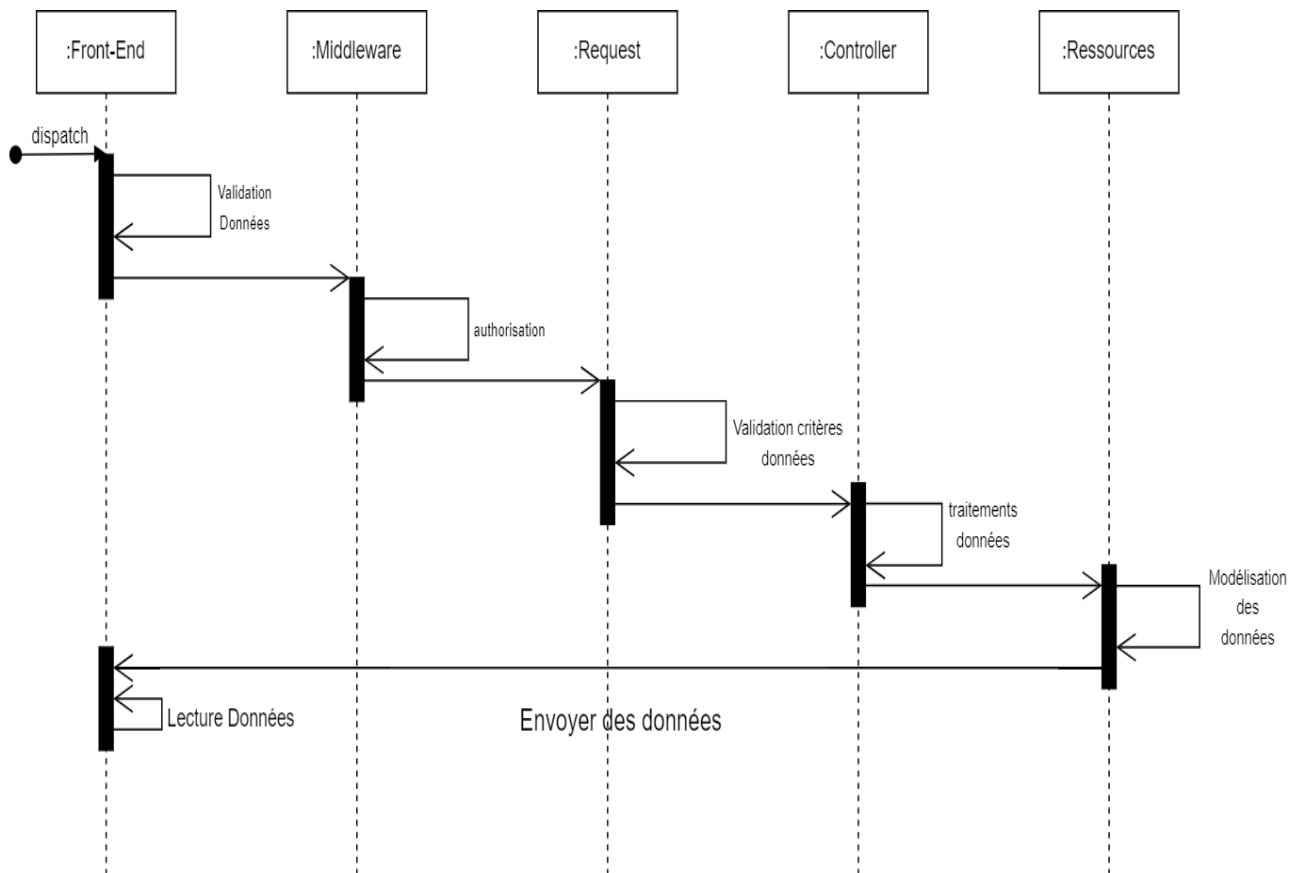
:Front-End

:Middleware

:Request

:Controller

:Ressources

dispatch

Validation Données

authorisation

Validation critères données

traitements données

Modélisation des données

Lecture Données

Envoyer des données